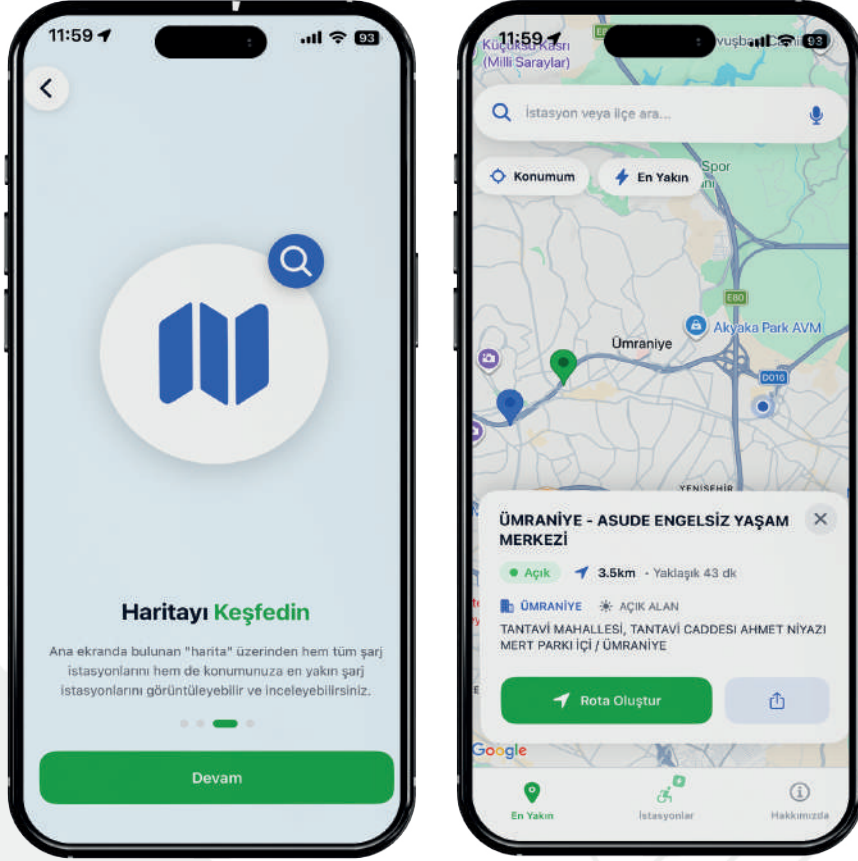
11:59

93

Haritayı Keşfedin

Ana ekranda bulunan "harita" üzerinden hem tüm şarj istasyonlarını hem de konumunuza en yakın şarj istasyonlarını görüntüleyebilir ve inceleyebilirsiniz.

Devam

11:59

93

Küçüksu Kasrı (Milli Saraylar)

Yavuzbalı Camii

İstasyon veya ilçe ara...

Konumum

En Yakın

Spor

E80

Akyaka Park AVM

Ümraniye

D010

YENİŞEHİR

ÜMRANİYE - ASUDE ENGELSİZ YAŞAM MERKEZİ

Açık

3.5km · Yaklaşık 43 dk

ÜMRANİYE

AÇIK ALAN

TANTAVİ MAHALLESİ, TANTAVİ CADDESİ AHMET NİYAZI MERT PARKI İÇİ / ÜMRANİYE

Rota Oluştur

Google

En Yakın

İstasyonlar

Hakkımızda